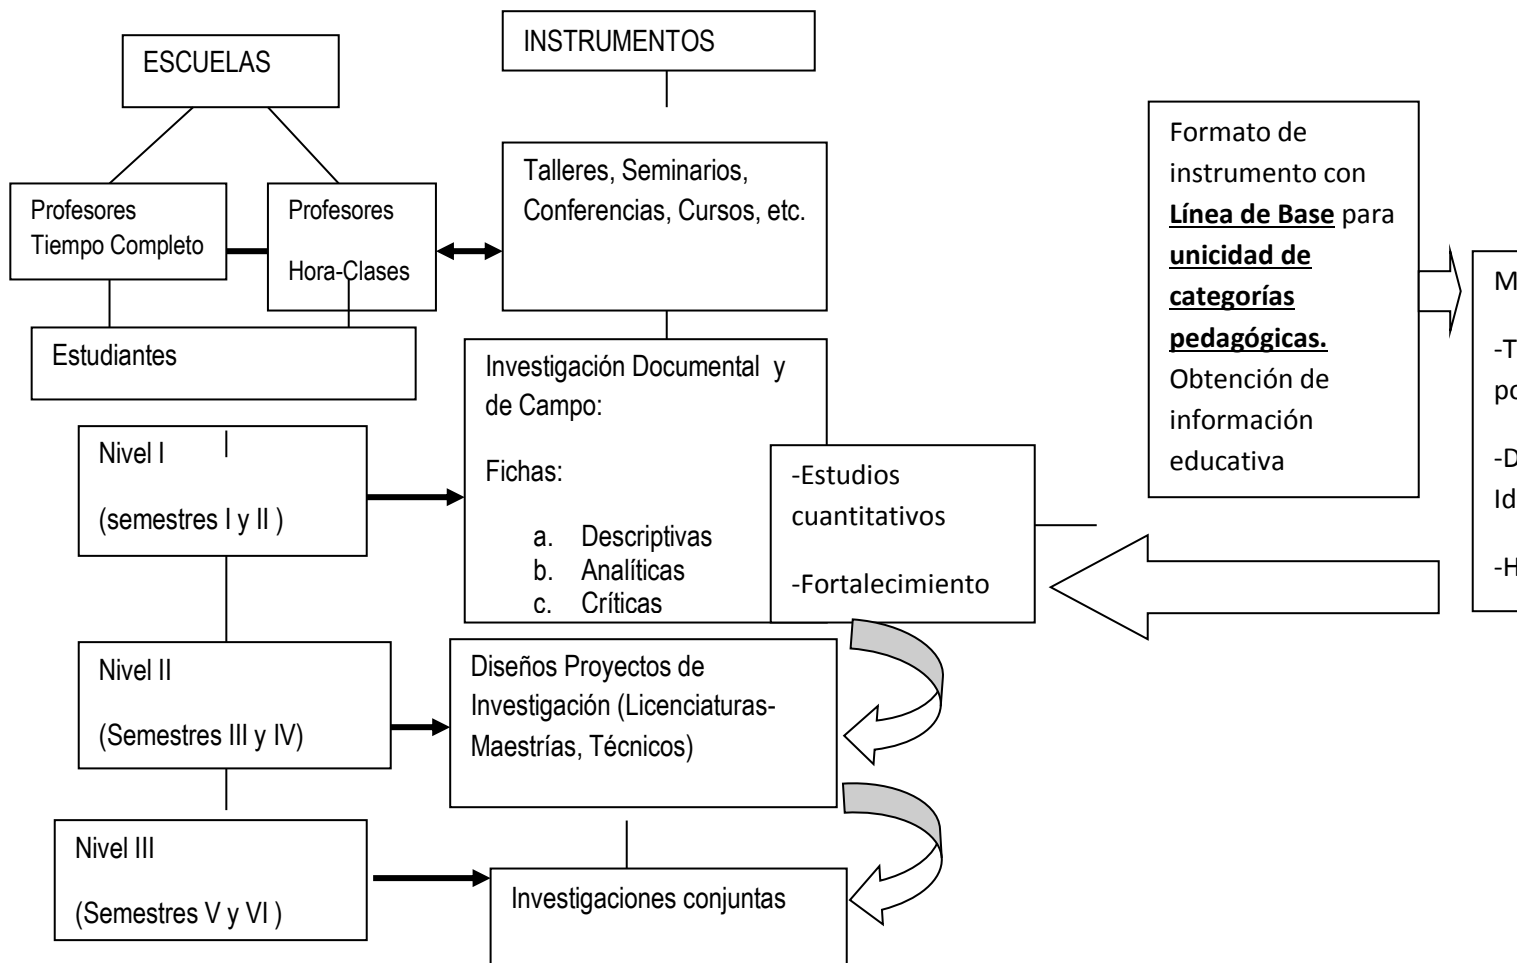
ESCUELAS

INSTRUMENTOS

Profesores Tiempo Completo

Profesores Hora-Clases

Talleres, Seminarios, Conferencias, Cursos, etc.

Estudiantes

Formato de instrumento con **Línea de Base** para **unicidad de categorías pedagógicas.** Obtención de información educativa

M

-T
po

-D
Id

-H

Investigación Documental y de Campo:

Fichas:

a. Descriptivas
b. Analíticas
c. Críticas

Nivel I

(semestres I y II )

-Estudios cuantitativos

-Fortalecimiento

Nivel II

(Semestres III y IV)

Diseños Proyectos de Investigación (Licenciaturas-Maestrías, Técnicos)

Nivel III

(Semestres V y VI )

Investigaciones conjuntas